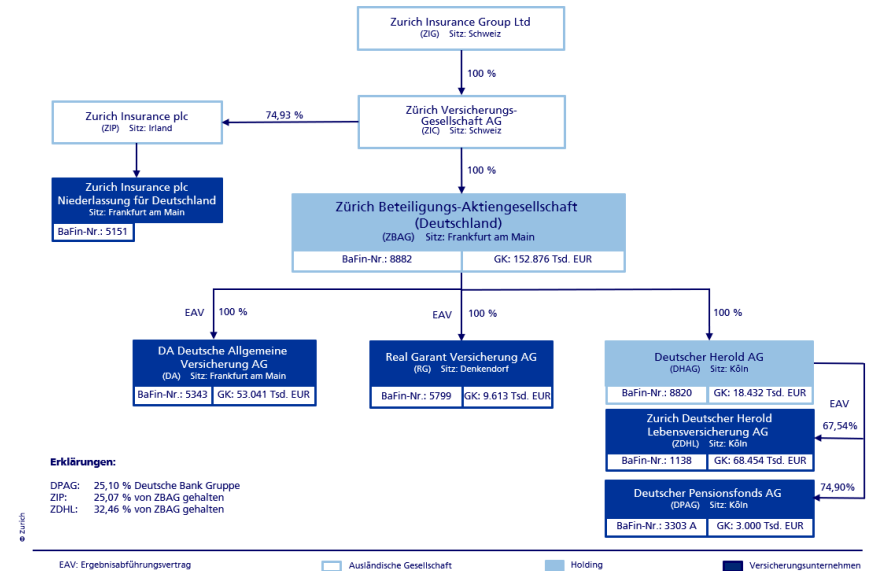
Zurich Insurance Group Ltd
(ZIG) Sitz: Schweiz

100 %

Zurich Insurance plc
(ZIP) Sitz: Irland

74,93 %

Zürich Versicherungs-Gesellschaft AG
(ZIC) Sitz: Schweiz

Zurich Insurance plc Niederlassung für Deutschland
Sitz: Frankfurt am Main
BaFin-Nr.: 5151

100 %

Zürich Beteiligungs-Aktiengesellschaft (Deutschland)
(ZBAG) Sitz: Frankfurt am Main
BaFin-Nr.: 8882 | GK: 152.876 Tsd. EUR

EAV 100 %

EAV 100 %

100 %

DA Deutsche Allgemeine Versicherung AG
(DA) Sitz: Frankfurt am Main
BaFin-Nr.: 5343 | GK: 53.041 Tsd. EUR

Real Garant Versicherung AG
(RG) Sitz: Denkendorf
BaFin-Nr.: 5799 | GK: 9.613 Tsd. EUR

Deutscher Herold AG
(DHAG) Sitz: Köln
BaFin-Nr.: 8820 | GK: 18.432 Tsd. EUR

EAV
67,54%

Zurich Deutscher Herold Lebensversicherung AG
(ZDHL) Sitz: Köln
BaFin-Nr.: 1138 | GK: 68.454 Tsd. EUR

74,90%

Deutscher Pensionsfonds AG
(DPAG) Sitz: Köln
BaFin-Nr.: 3303 A | GK: 3.000 Tsd. EUR

Erklärungen:

DPAG: 25,10 % Deutsche Bank Gruppe
ZIP: 25,07 % von ZBAG gehalten
ZDHL: 32,46 % von ZBAG gehalten

© Zurich

EAV: Ergebnisabführungsvertrag
Ausländische Gesellschaft
Holding
Versicherungsunternehmen